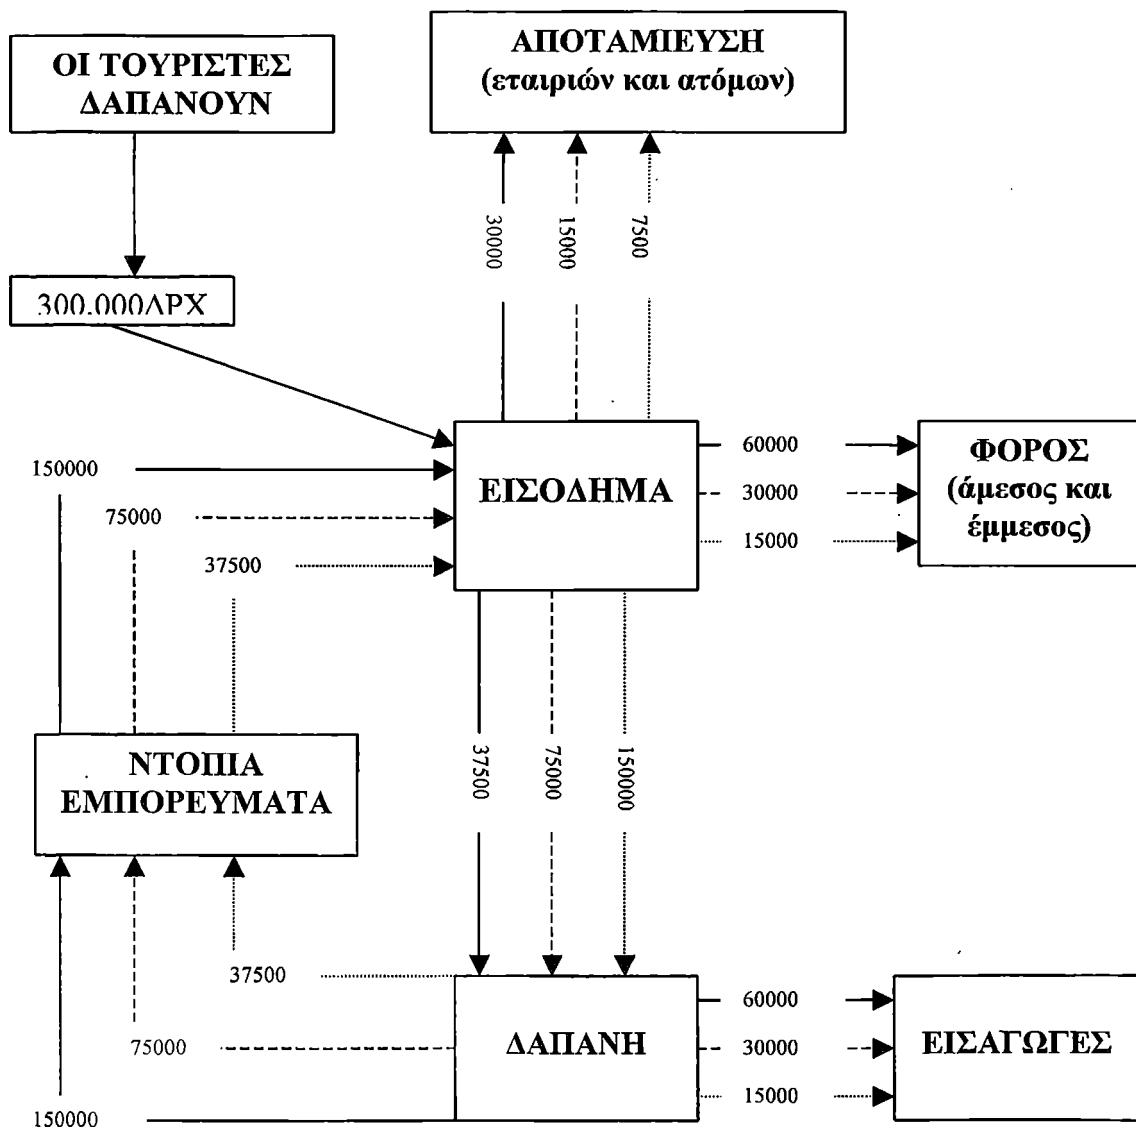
ΟΙ ΤΟΥΡΙΣΤΕΣ ΔΑΠΑΝΟΥΝ

ΑΠΟΤΑΜΙΕΥΣΗ (εταιριών και ατόμων)

30000

15000

7500

300.000ΔΡΧ

150000

75000

37500

ΕΙΣΟΔΗΜΑ

60000

30000

15000

ΦΟΡΟΣ (άμεσος και έμμεσος)

ΝΤΟΠΙΑ ΕΜΠΟΡΕΥΜΑΤΑ

37500

75000

150000

37500

75000

150000

ΔΑΠΑΝΗ

60000

30000

15000

ΕΙΣΑΓΩΓΕΣ